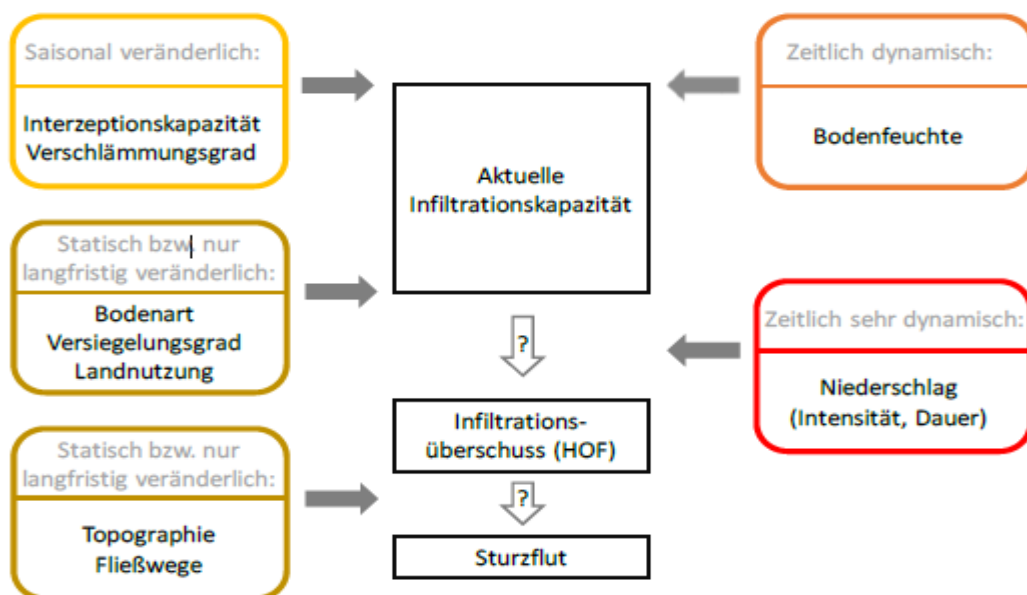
Saisonal veränderlich:

Interzeptionskapazität
Verschlämmungsgrad

Statisch bzw. nur langfristig veränderlich:

Bodenart
Versiegelungsgrad
Landnutzung

Statisch bzw. nur langfristig veränderlich:

Topographie
Fließwege

Aktuelle Infiltrationskapazität

?

Infiltrationsüberschuss (HOF)

?

Sturzflut

Zeitlich dynamisch:

Bodenfeuchte

Zeitlich sehr dynamisch:

Niederschlag
(Intensität, Dauer)